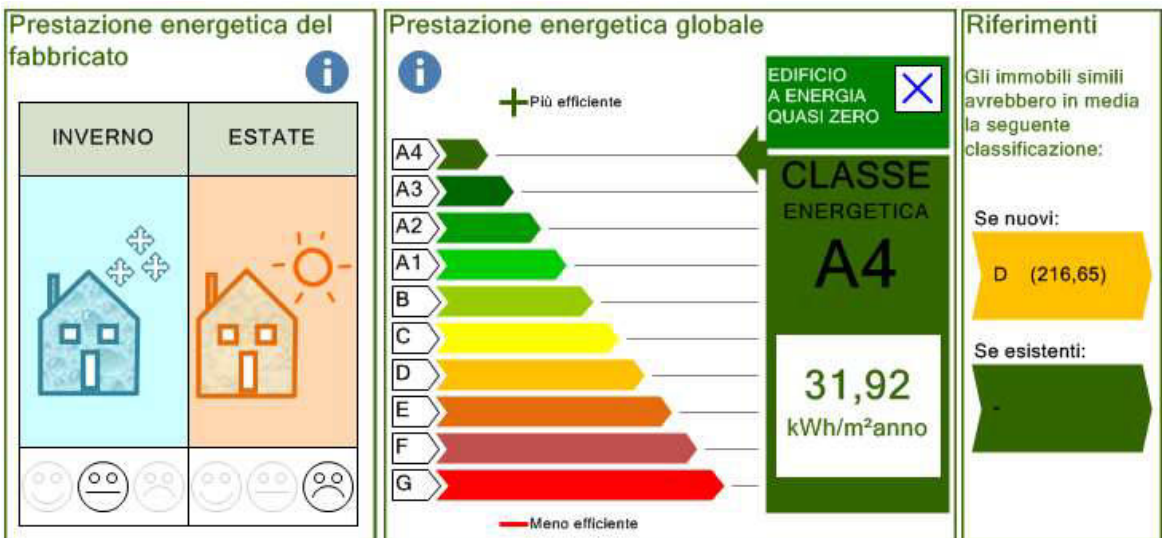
Prestazione energetica del fabbricato

| INVERNO | ESTATE |
|---|---|

Prestazione energetica globale

Più efficiente

A4
A3
A2
A1
B
C
D
E
F
G

Meno efficiente

EDIFICIO A ENERGIA QUASI ZERO

CLASSE ENERGETICA

A4

31,92

kWh/m²anno

Riferimenti

Gli immobili simili avrebbero in media la seguente classificazione:

Se nuovi:

D (216,65)

Se esistenti:

-